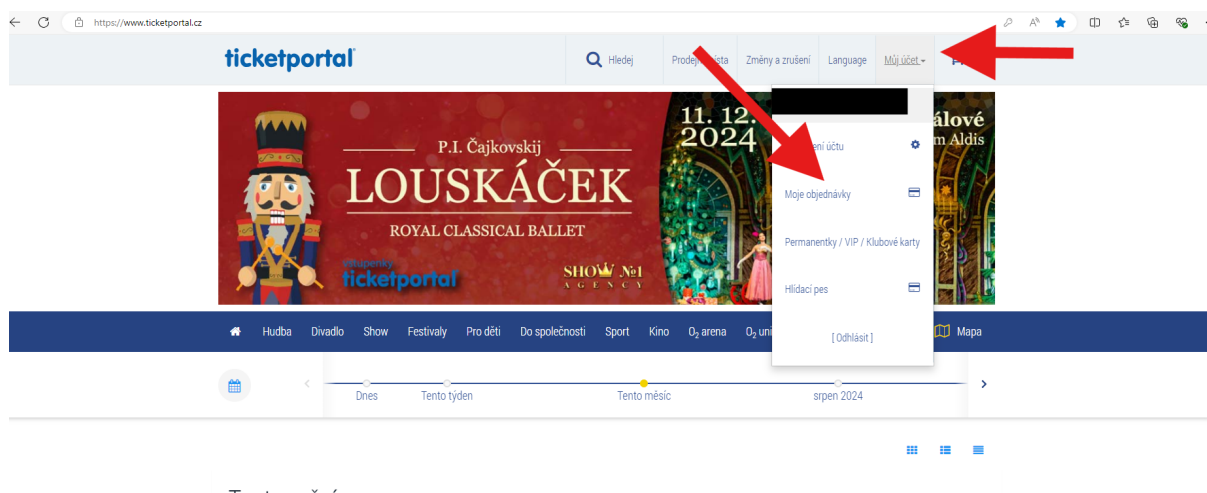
https://www.ticketportal.cz

ticketportal

Hledej
Prodej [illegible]ísta
Změny a zrušení
Language
Můj účet
P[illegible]

11. 12.
2024

P.I. Čajkovskij
LOUSKÁČEK
ROYAL CLASSICAL BALLET

vstupenky
ticketportal

SHOW №1
AGENCY

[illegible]álové
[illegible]m Aldis

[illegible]ení účtu
Moje objednávky
Permanentky / VIP / Klubové karty
Hlídací pes
[ Odhlásit ]

Hudba
Divadlo
Show
Festivaly
Pro děti
Do společnosti
Sport
Kino
$O_2$ arena
$O_2$ uni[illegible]
Mapa

Dnes
Tento týden
Tento měsíc
srpen 2024